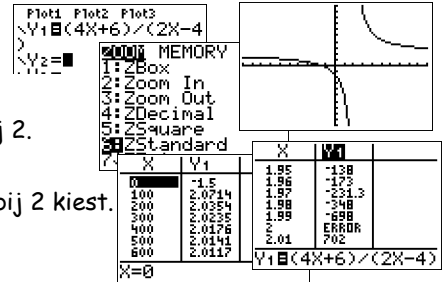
Plot1 Plot2 Plot3
\Y1=(4X+6)/(2X-4
\Y2=

ZOOM MEMORY
1:ZBox
2:Zoom In
3:Zoom Out
4:ZDecimal
5:ZSquare
6:ZStandard
7

bij 2.

bij 2 kiest.

| X | Y1 |
|---|---|
| 0 | -1.5 |
| 100 | 2.0714 |
| 200 | 2.0354 |
| 300 | 2.0235 |
| 400 | 2.0176 |
| 500 | 2.0141 |
| 600 | 2.0117 |

X=0

| X | Y1 |
|---|---|
| 1.95 | -138 |
| 1.96 | -173 |
| 1.97 | -231.3 |
| 1.98 | -348 |
| 1.99 | -698 |
| 2 | ERROR |
| 2.01 | 702 |

Y1=(4X+6)/(2X-4)